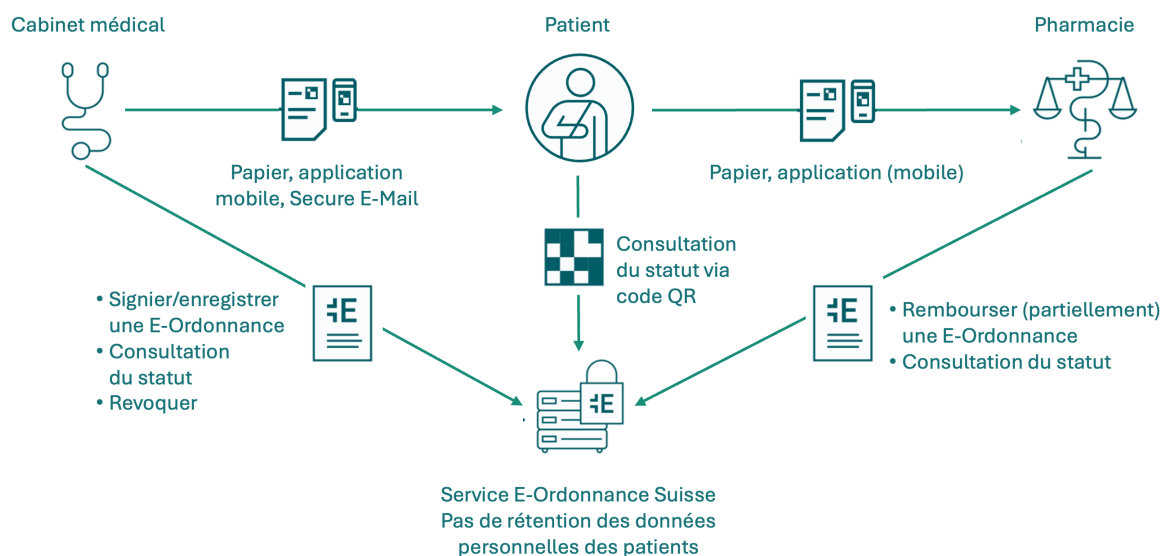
Cabinet médical

Patient

Pharmacie

Papier, application mobile, Secure E-Mail

Papier, application (mobile)

Consultation du statut via code QR

• Signier/enregistrer une E-Ordonnance
• Consultation du statut
• Revoquer

• Rembourser (partiellement) une E-Ordonnance
• Consultation du statut

Service E-Ordonnance Suisse
Pas de rétention des données personnelles des patients